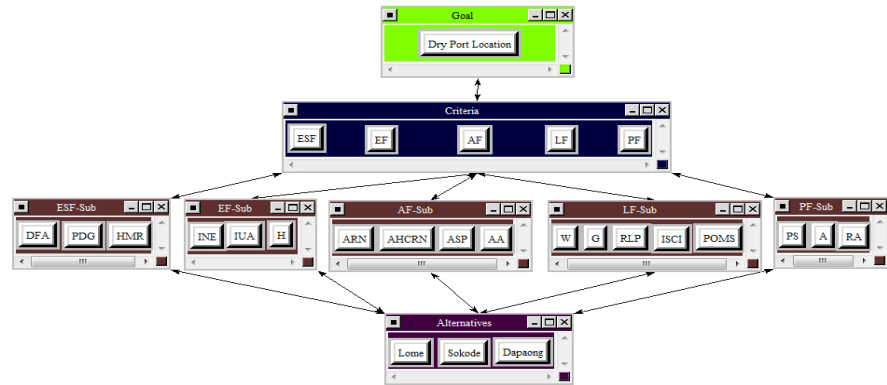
Goal

Dry Port Location

Criteria

ESF

EF

AF

LF

PF

ESF-Sub

DFA

PDG

HMR

EF-Sub

INE

IUA

H

AF-Sub

ARN

AHCRN

ASP

AA

LF-Sub

W

G

RLP

ISCI

POMS

PF-Sub

PS

A

RA

Alternatives

Lome

Sokode

Dapaong